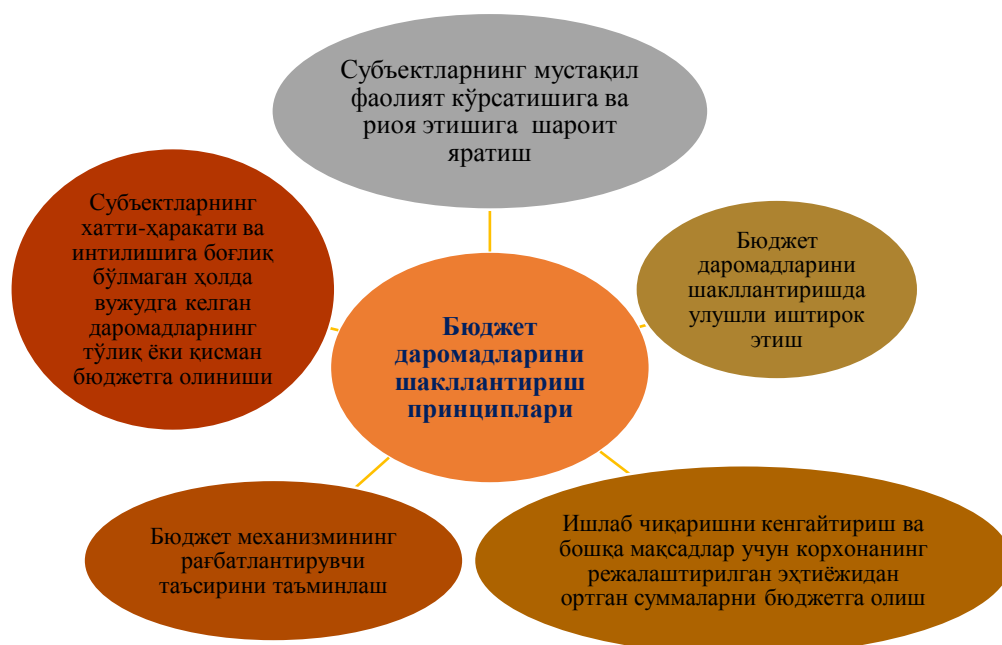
Субъектларнинг мустақил фаолият кўрсатишига ва риоя этишига шароит яратиш

Субъектларнинг хатти-ҳаракати ва интилишига боғлиқ бўлмаган ҳолда вужудга келган даромадларнинг тўлиқ ёки қисман бюджетга олиниши

Бюджет даромадларини шакллантиришда улушли иштирок этиш

Бюджет даромадларини шакллантириш принциплари

Бюджет механизмининг рағбатлантирувчи таъсирини таъминлаш

Ишлаб чиқаришни кенгайтириш ва бошқа мақсадлар учун корхонанинг режалаштирилган эҳтиёжидан ортган суммаларни бюджетга олиш